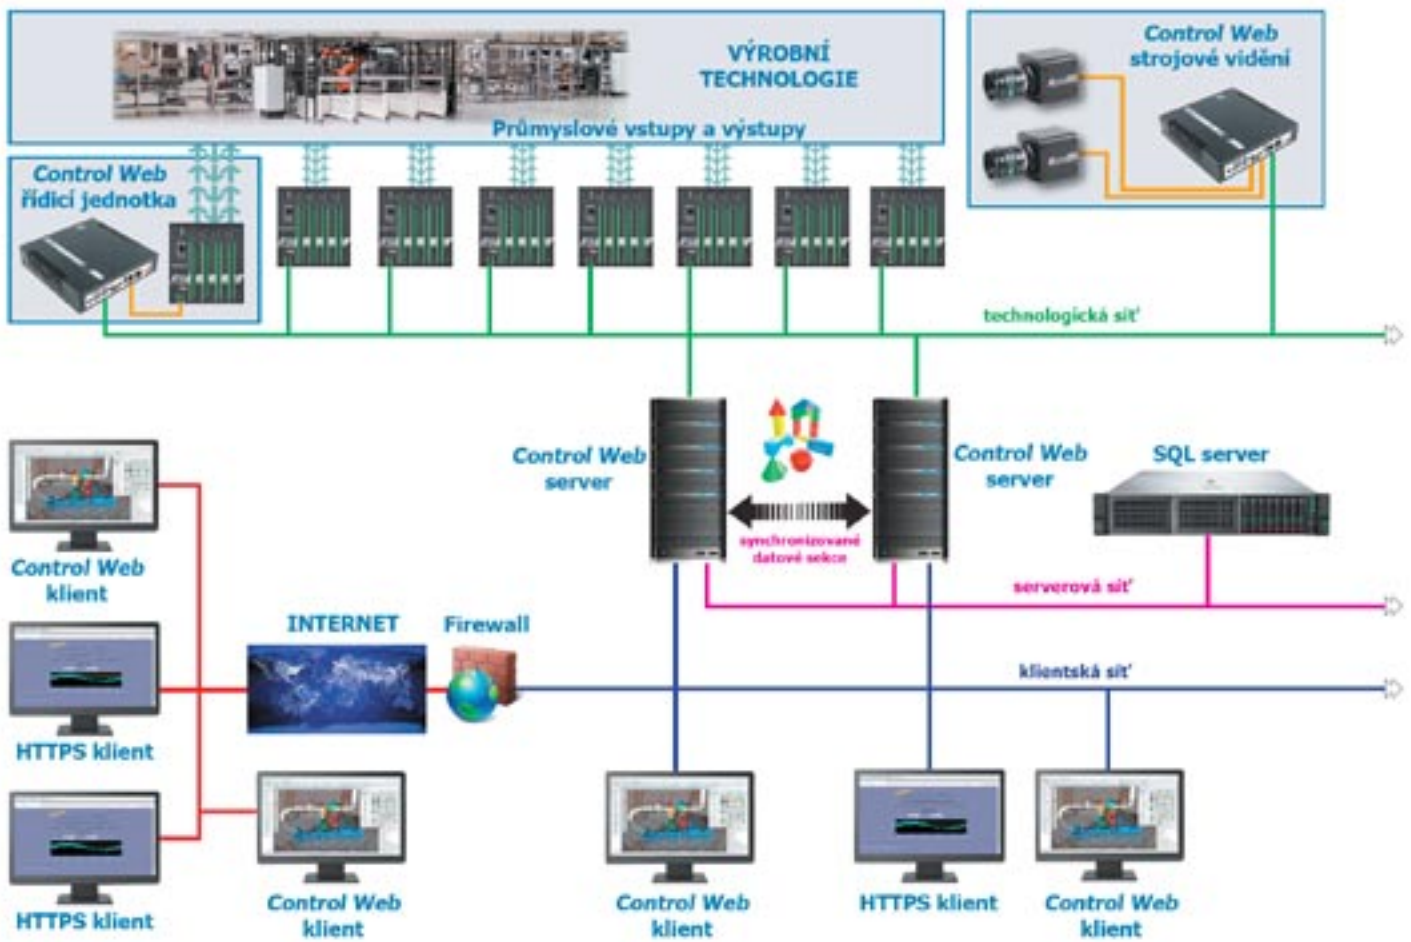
VÝROBNÍ TECHNOLOGIE

Průmyslové vstupy a výstupy

Control Web strojové vidění

Control Web řídicí jednotka

technologická síť

Control Web server

Control Web server

synchronizované datové sekce

SQL server

serverová síť

Control Web klient

INTERNET

Firewall

klientská síť

HTTPS klient

HTTPS klient

Control Web klient

Control Web klient

HTTPS klient

Control Web klient